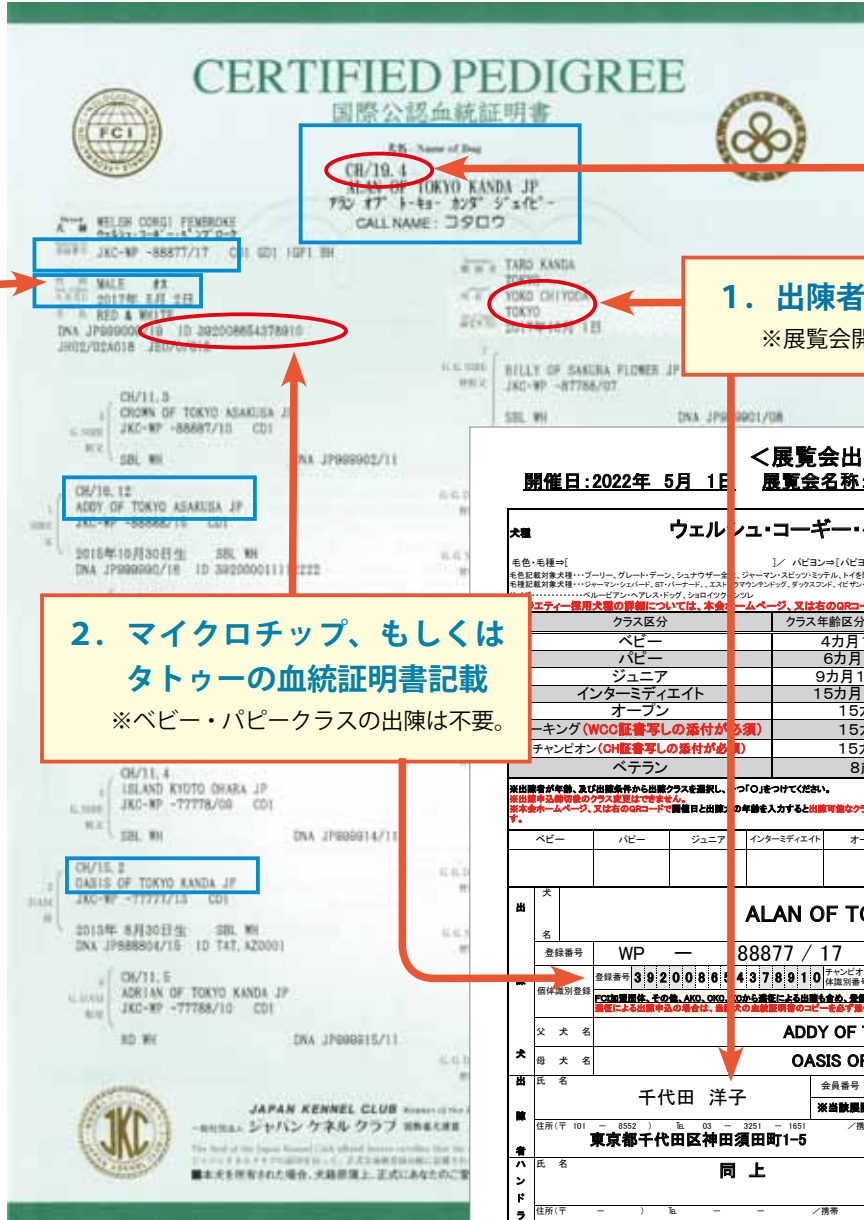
CERTIFIED PEDIGREE
国際公認血統証明書

FCI

名称 - Name of Dog
CH/19.4
ALAN OF TOKYO KANDA JP
アラン オブ トーキョー カンダ ジェイピー
CALL NAME : コタロウ

犬種 WELSH CORGI PEMBROKE
ウェルシュ・コーギー・ペンブローク
JKC-WP -88877/17 CD GD1 IGP1 WH
MALE ♂オス
2017年 5月 2日
RED & WHITE
DNA JP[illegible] ID 392008654378910
JH02/02A018

TARO KANDA
TOKYO
YOKO CHIYODA
TOKYO

CH/11.3
CROWN OF TOKYO ASAKUSA JP
JKC-WP -88887/10 CD1
SBL WH DNA JP999902/11

BILLY OF SAKURA FLOWER JP
JKC-WP -87786/07
SBL WH DNA JP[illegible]901/08

CH/16.12
ADDY OF TOKYO ASAKUSA JP
JKC-WP -88888/16 CD1
2015年10月30日生 SBL WH
DNA JP999990/18 ID 392000111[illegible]2222

CH/11.4
ISLAND KYOTO OHARA JP
JKC-WP -77778/09 CD1
SBL WH DNA JP999914/11

CH/15.2
OASIS OF TOKYO KANDA JP
JKC-WP -77771/13 CD1
2013年 8月30日生 SBL WH
DNA JP888804/15 ID TAT.AZ0001

CH/11.5
ADRIAN OF TOKYO KANDA JP
JKC-WP -77788/10 CD1
RD WH DNA JP999915/11

JAPAN KENNEL CLUB
一般社団法人 ジャパン ケネル クラブ
■本犬を所有された場合、犬籍原簿上、正式にあなたのご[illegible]

1．出陳者
※展覧会開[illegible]

2．マイクロチップ、もしくは
タトゥーの血統証明書記載
※ベビー・パピークラスの出陳は不要。

＜展覧会出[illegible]
開催日:2022年 5月 1日 展覧会名称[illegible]

犬種 ウェルシュ・コーギー・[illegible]
毛色・毛種⇒[ ]／ パピヨン⇒[パピヨ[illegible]

| クラス区分 | クラス年齢区分 |
|---|---|
| ベビー | 4カ月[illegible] |
| パピー | 6カ月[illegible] |
| ジュニア | 9カ月1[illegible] |
| インターミディエイト | 15カ月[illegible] |
| オープン | 15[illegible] |
| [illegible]ーキング(WCC証書写しの添付が必須) | 15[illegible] |
| チャンピオン(CH証書写しの添付が必須) | 15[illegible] |
| ベテラン | 8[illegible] |

※出陳者が年齢、及び出陳条件から出陳クラスを選択し、一つ「○」をつけてください。
※出陳申込締切後のクラス変更はできません。

ベビー パピー ジュニア インターミディエイト オー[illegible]

出 犬名 ALAN OF TO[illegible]
登録番号 WP ー 88877 / 17
個体識別登録 登録番号 3 9 2 0 0 8 6 5 4 3 7 8 9 1 0
父犬名 ADDY OF T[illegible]
母犬名 OASIS OF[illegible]
出陳者 氏名 千代田 洋子 会員番号
住所(〒 101 ー 8552 ) ℡ 03 ー 3251 ー 1651
東京都千代田区神田須田町1-5
ハンドラ 氏名 同 上
住所(〒 ー ) ℡ ー ー ／携帯